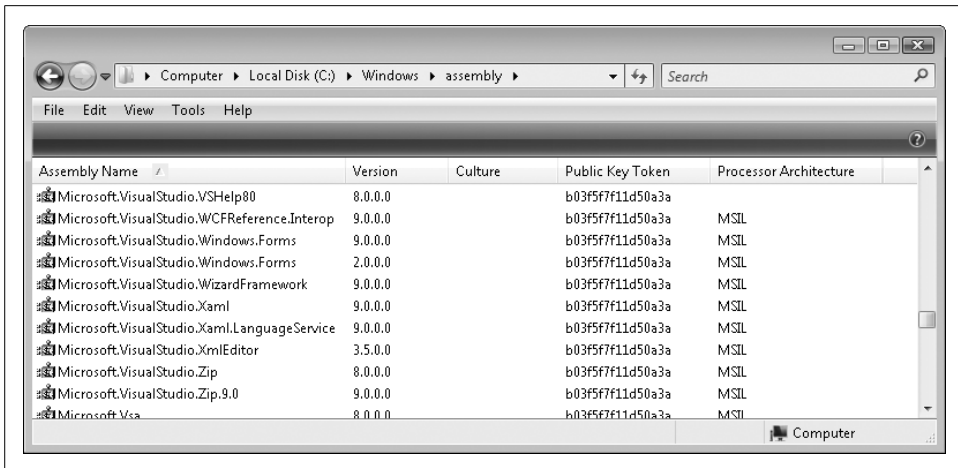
Computer ▸ Local Disk (C:) ▸ Windows ▸ assembly ▸

Search

File Edit View Tools Help

| Assembly Name | Version | Culture | Public Key Token | Processor Architecture |
|---|---|---|---|---|
| Microsoft.VisualStudio.VSHelp80 | 8.0.0.0 | | b03f5f7f11d50a3a | |
| Microsoft.VisualStudio.WCFReference.Interop | 9.0.0.0 | | b03f5f7f11d50a3a | MSIL |
| Microsoft.VisualStudio.Windows.Forms | 9.0.0.0 | | b03f5f7f11d50a3a | MSIL |
| Microsoft.VisualStudio.Windows.Forms | 2.0.0.0 | | b03f5f7f11d50a3a | MSIL |
| Microsoft.VisualStudio.WizardFramework | 9.0.0.0 | | b03f5f7f11d50a3a | MSIL |
| Microsoft.VisualStudio.Xaml | 9.0.0.0 | | b03f5f7f11d50a3a | MSIL |
| Microsoft.VisualStudio.Xaml.LanguageService | 9.0.0.0 | | b03f5f7f11d50a3a | MSIL |
| Microsoft.VisualStudio.XmlEditor | 3.5.0.0 | | b03f5f7f11d50a3a | MSIL |
| Microsoft.VisualStudio.Zip | 8.0.0.0 | | b03f5f7f11d50a3a | MSIL |
| Microsoft.VisualStudio.Zip.9.0 | 9.0.0.0 | | b03f5f7f11d50a3a | MSIL |
| Microsoft.Vsa | 8.0.0.0 | | b03f5f7f11d50a3a | MSIL |

Computer